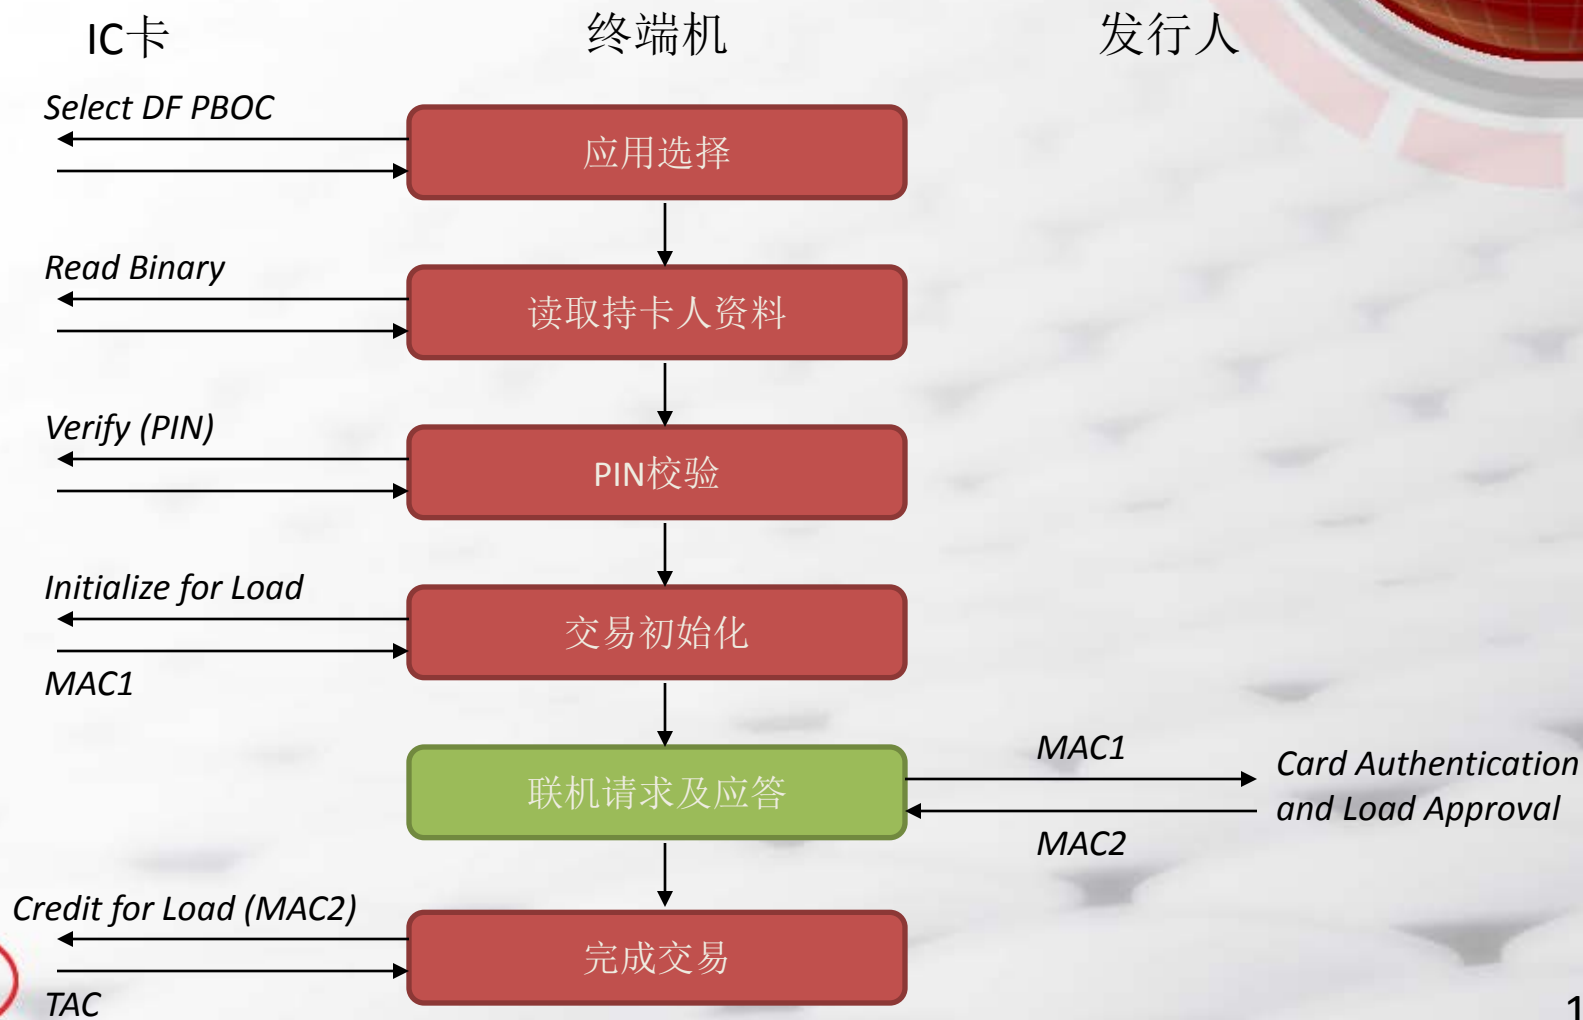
IC卡

终端机

发行人

Select DF PBOC

应用选择

Read Binary

读取持卡人资料

Verify (PIN)

PIN校验

Initialize for Load

交易初始化

MAC1

联机请求及应答

MAC1

Card Authentication and Load Approval

MAC2

Credit for Load (MAC2)

完成交易

TAC

1